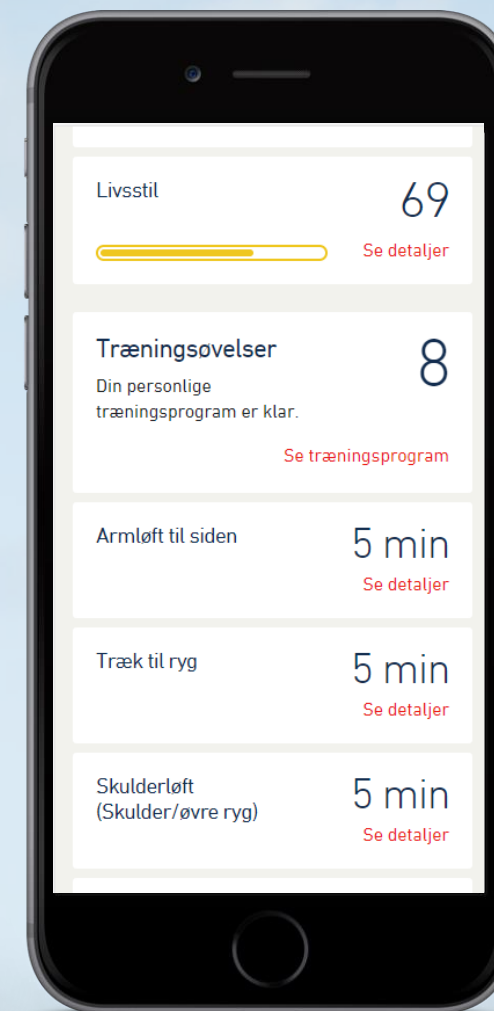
Livsstil

69

Se detaljer

Træningsøvelser

8

Din personlige træningsprogram er klar.

Se træningsprogram

Armløft til siden

5 min

Se detaljer

Træk til ryg

5 min

Se detaljer

Skulderløft (Skulder/øvre ryg)

5 min

Se detaljer